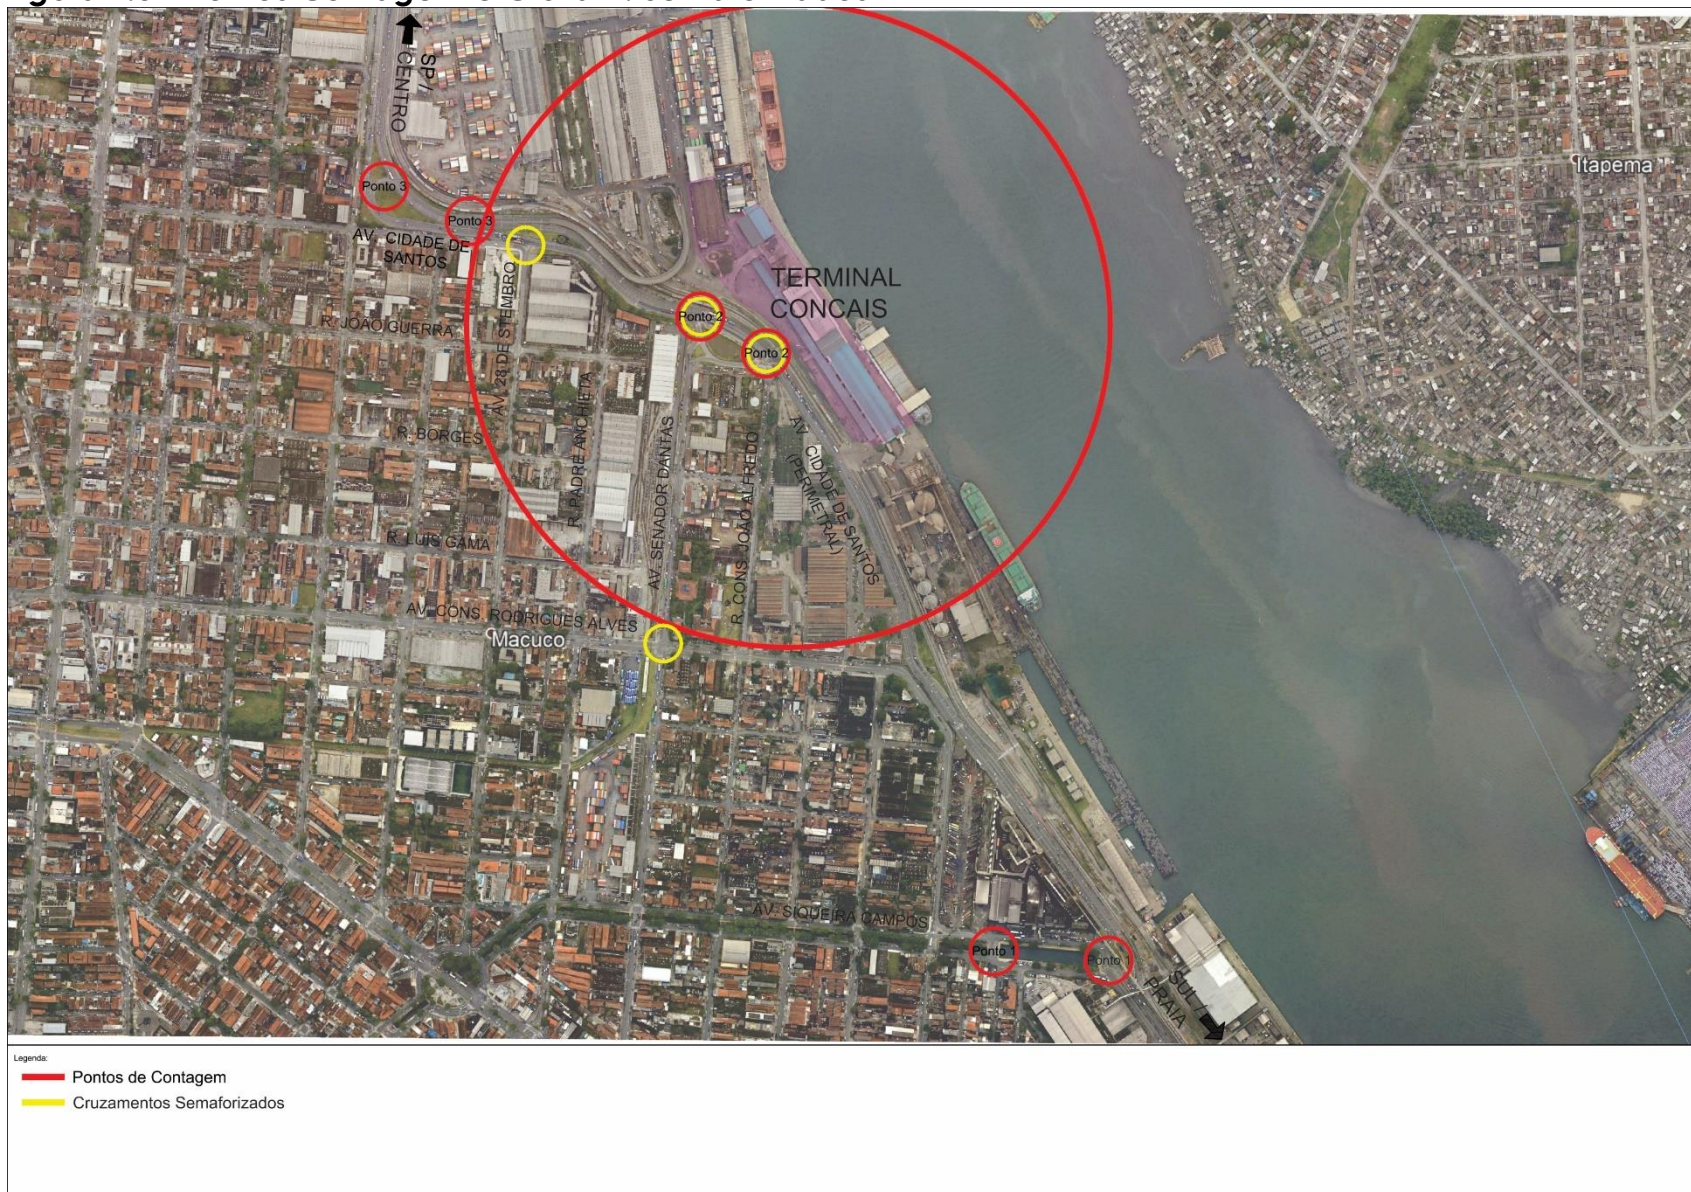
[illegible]

SP / CENTRO

Ponto 3

Ponto 3

AV. CIDADE DE SANTOS

Itapema

TERMINAL CONCAIS

Ponto 2

Ponto 2

R. JOÃO GUERRA

AV. 28 DE SETEMBRO

R. BORGES

R. PADRE ANCHIETA

AV. SENADOR DANTAS

R. CONS. JOÃO ALFREDO

AV. CIDADE DE SANTOS (PERIMETRAL)

R. LUIS GAMA

AV. CONS. RODRIGUES ALVES

Macuco

AV. SIQUEIRA CAMPOS

Ponto 1

Ponto 1

SUL / PRAIA

Legenda:

Pontos de Contagem

Cruzamentos Semaforizados